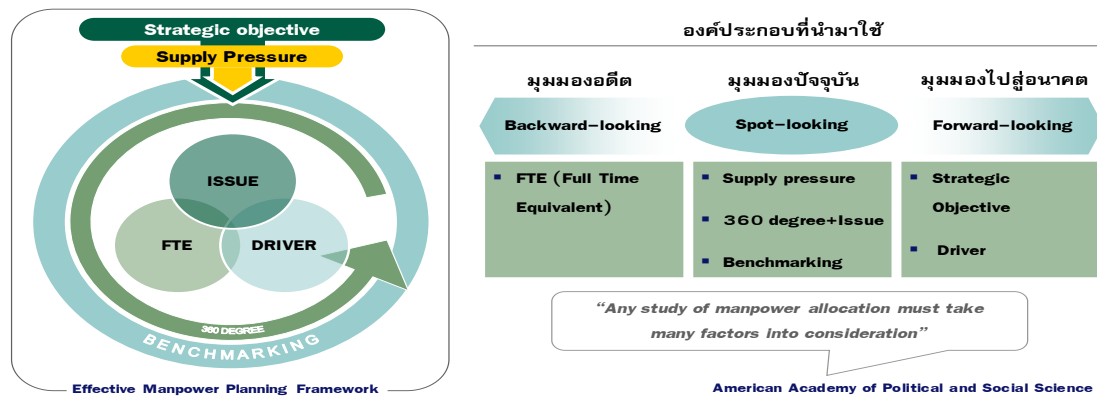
Strategic objective

Supply Pressure

ISSUE

FTE

DRIVER

360 DEGREE

BENCHMARKING

Effective Manpower Planning Framework

องค์ประกอบที่นำมาใช้

มุมมองอดีต

มุมมองปัจจุบัน

มุมมองไปสู่อนาคต

Backward–looking

Spot–looking

Forward–looking

- FTE (Full Time Equivalent)

- Supply pressure
- 360 degree+Issue
- Benchmarking

- Strategic Objective
- Driver

"Any study of manpower allocation must take many factors into consideration"

American Academy of Political and Social Science